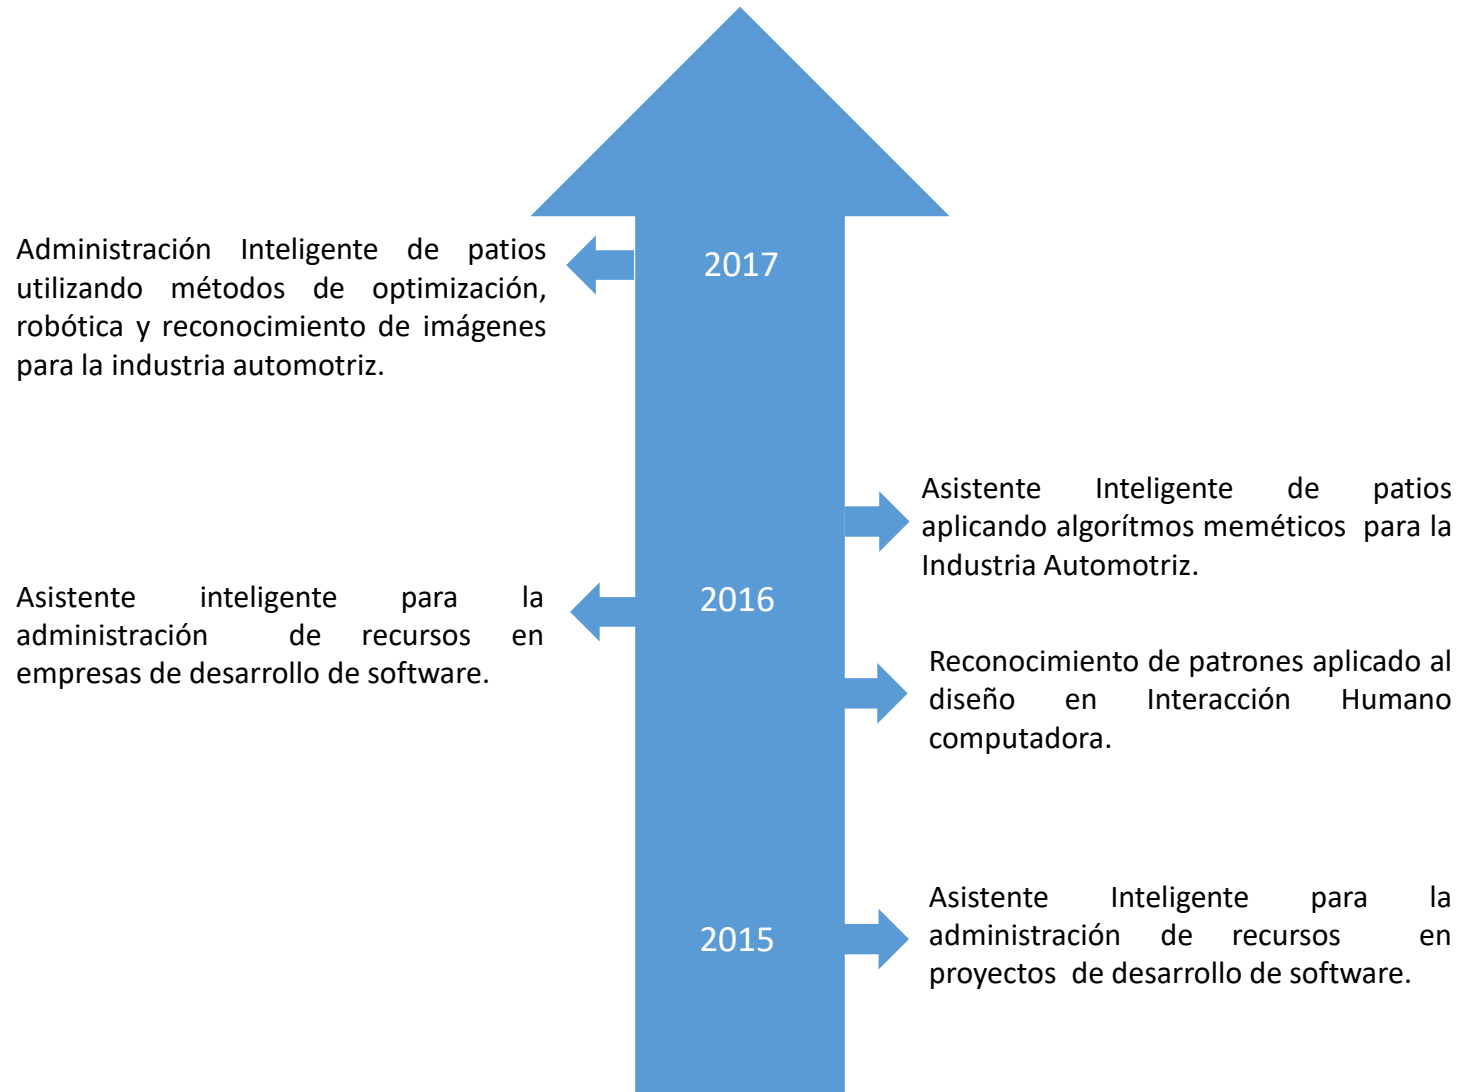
Administración Inteligente de patios utilizando métodos de optimización, robótica y reconocimiento de imágenes para la industria automotriz.

2017

Asistente Inteligente de patios aplicando algorítmos meméticos para la Industria Automotriz.

Asistente inteligente para la administración de recursos en empresas de desarrollo de software.

2016

Reconocimiento de patrones aplicado al diseño en Interacción Humano computadora.

2015

Asistente Inteligente para la administración de recursos en proyectos de desarrollo de software.